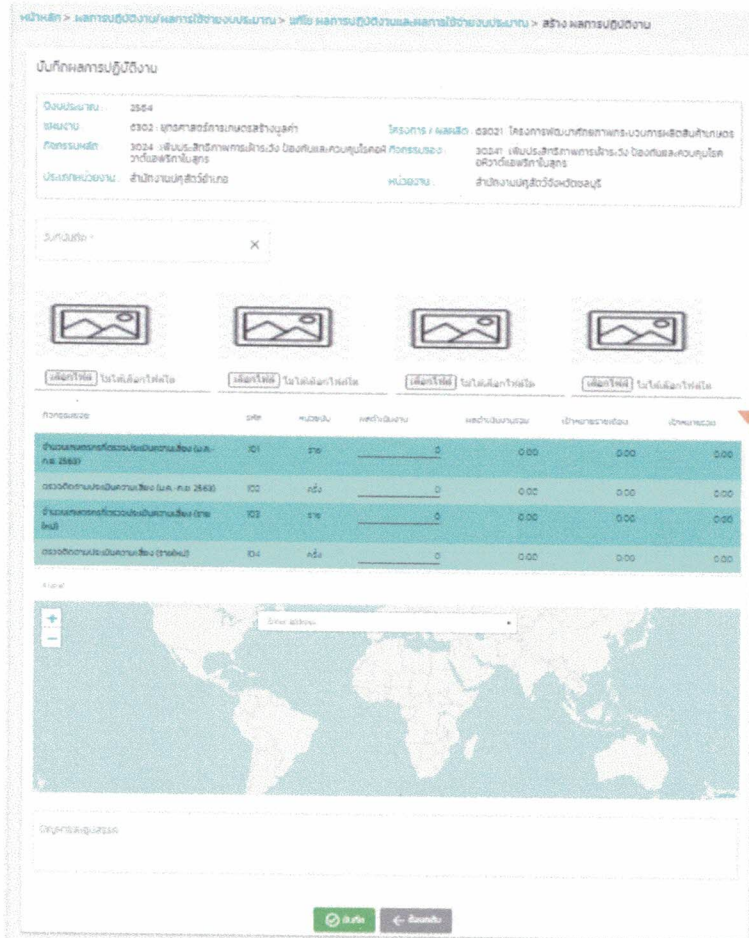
หน้าหลัก > ผลการปฏิบัติงาน/ผลการใช้จ่ายงบประมาณ > บันทึก ผลการปฏิบัติงานและผลการใช้จ่ายงบประมาณ > สร้าง ผลการปฏิบัติงาน

บันทึกผลการปฏิบัติงาน

ปีงบประมาณ : 2564
แผนงาน : 6302 : ยุทธศาสตร์การเกษตรสร้างมูลค่า
โครงการ / ผลผลิต : 63021 : โครงการพัฒนาศักยภาพกระบวนการผลิตสินค้าเกษตร
กิจกรรมหลัก : 3024 : เพิ่มประสิทธิภาพการเฝ้าระวัง ป้องกันและควบคุมโรคสัตว์และพริกในสุกร
กิจกรรมรอง : 30241 : เพิ่มประสิทธิภาพการเฝ้าระวัง ป้องกันและควบคุมโรคอหิวาต์แอฟริกาในสุกร
ประเภทหน่วยงาน : สำนักงานปศุสัตว์อำเภอ
หน่วยงาน : สำนักงานปศุสัตว์จังหวัดชลบุรี

วันที่บันทึก * ×

เลือกไฟล์ ไม่ได้เลือกไฟล์ใด
เลือกไฟล์ ไม่ได้เลือกไฟล์ใด
เลือกไฟล์ ไม่ได้เลือกไฟล์ใด
เลือกไฟล์ ไม่ได้เลือกไฟล์ใด

| กิจกรรมย่อย | รหัส | หน่วยนับ | ผลดำเนินงาน | ผลดำเนินงานรวม | เป้าหมายรายเดือน | เป้าหมายรวม |
|---|---|---|---|---|---|---|
| จำนวนเกษตรกรที่ตรวจประเมินความเสี่ยง (ม.ค. - ก.ย. 2563) | 101 | ราย | 0 | 0.00 | 0.00 | 0.00 |
| ตรวจติดตามประเมินความเสี่ยง (ม.ค. - ก.ย. 2563) | 102 | ครั้ง | 0 | 0.00 | 0.00 | 0.00 |
| จำนวนเกษตรกรที่ตรวจประเมินความเสี่ยง (รายใหม่) | 103 | ราย | 0 | 0.00 | 0.00 | 0.00 |
| ตรวจติดตามประเมินความเสี่ยง (รายใหม่) | 104 | ครั้ง | 0 | 0.00 | 0.00 | 0.00 |

พิกัด

+
−
Enter address

Leaflet

ปัญหาและอุปสรรค

บันทึก
ย้อนกลับ